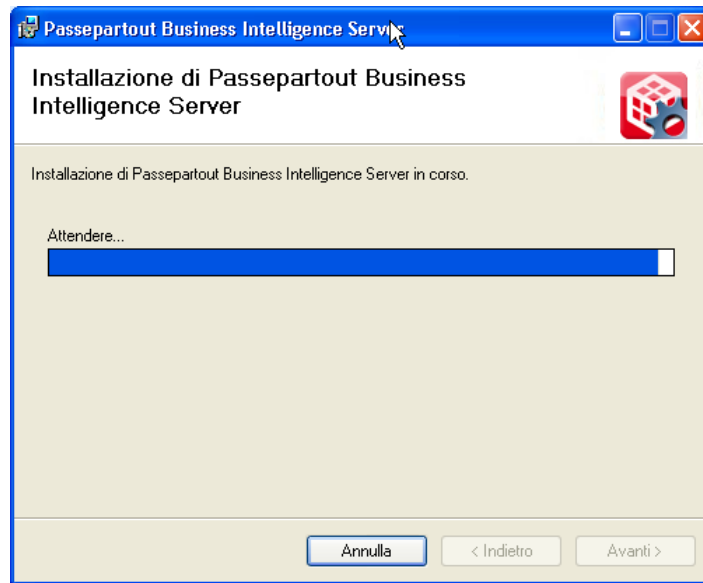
Passepartout Business Intelligence Serv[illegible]

Installazione di Passepartout Business Intelligence Server

Installazione di Passepartout Business Intelligence Server in corso.

Attendere...

Annulla

< Indietro

Avanti >